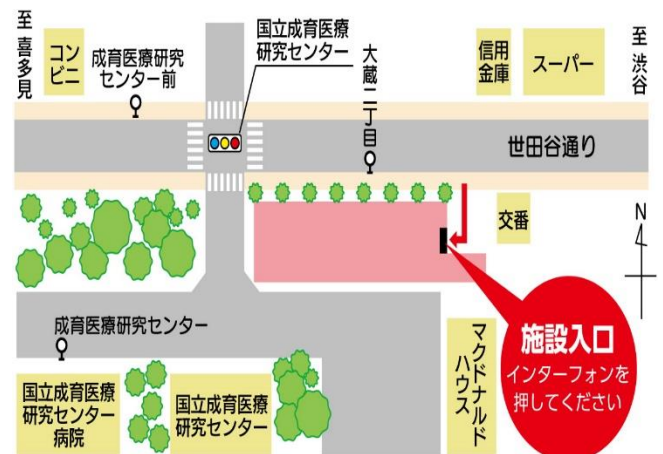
至喜多見

コンビニ

成育医療研究センター前

国立成育医療研究センター

大蔵二丁目

信用金庫

スーパー

至渋谷

世田谷通り

交番

N

成育医療研究センター

マクドナルドハウス

施設入口

インターフォンを押してください

国立成育医療研究センター病院

国立成育医療研究センター